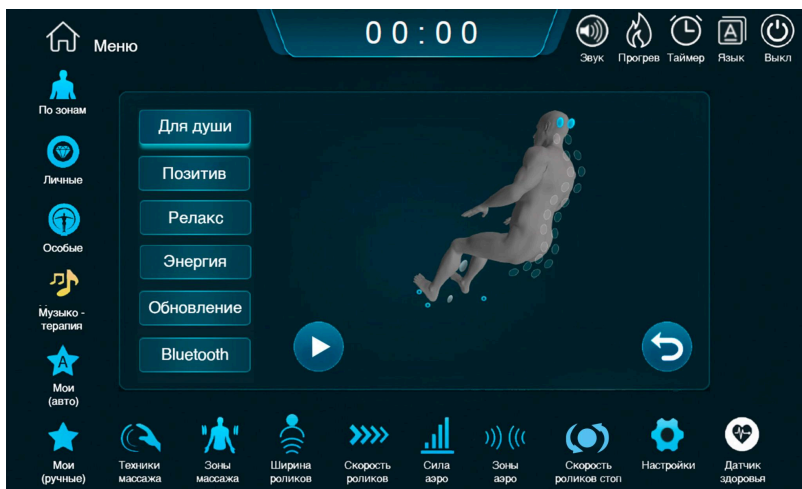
Меню

00:00

Звук
Прогрев
Таймер
Язык
Выкл

По зонам
Личные
Особые
Музыко - терапия
Мои (авто)

Для души
Позитив
Релакс
Энергия
Обновление
Bluetooth

Мои (ручные)
Техники массажа
Зоны массажа
Ширина роликов
Скорость роликов
Сила аэро
Зоны аэро
Скорость роликов стоп
Настройки
Датчик здоровья